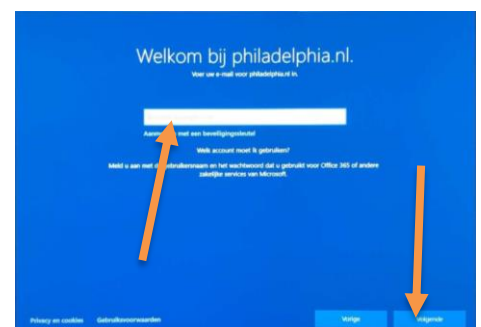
Welkom bij philadelphia.nl.

Voer uw e-mail voor philadelphia.nl in.

Aanm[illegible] met een beveiligingssleutel

Welk account moet ik gebruiken?

Meld u aan met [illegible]bruikersnaam en het wachtwoord dat u gebruikt voor Office 365 of andere zakelijke services van Microsoft.

Privacy en cookies   Gebruiksvoorwaarden

Vorige   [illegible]olgende